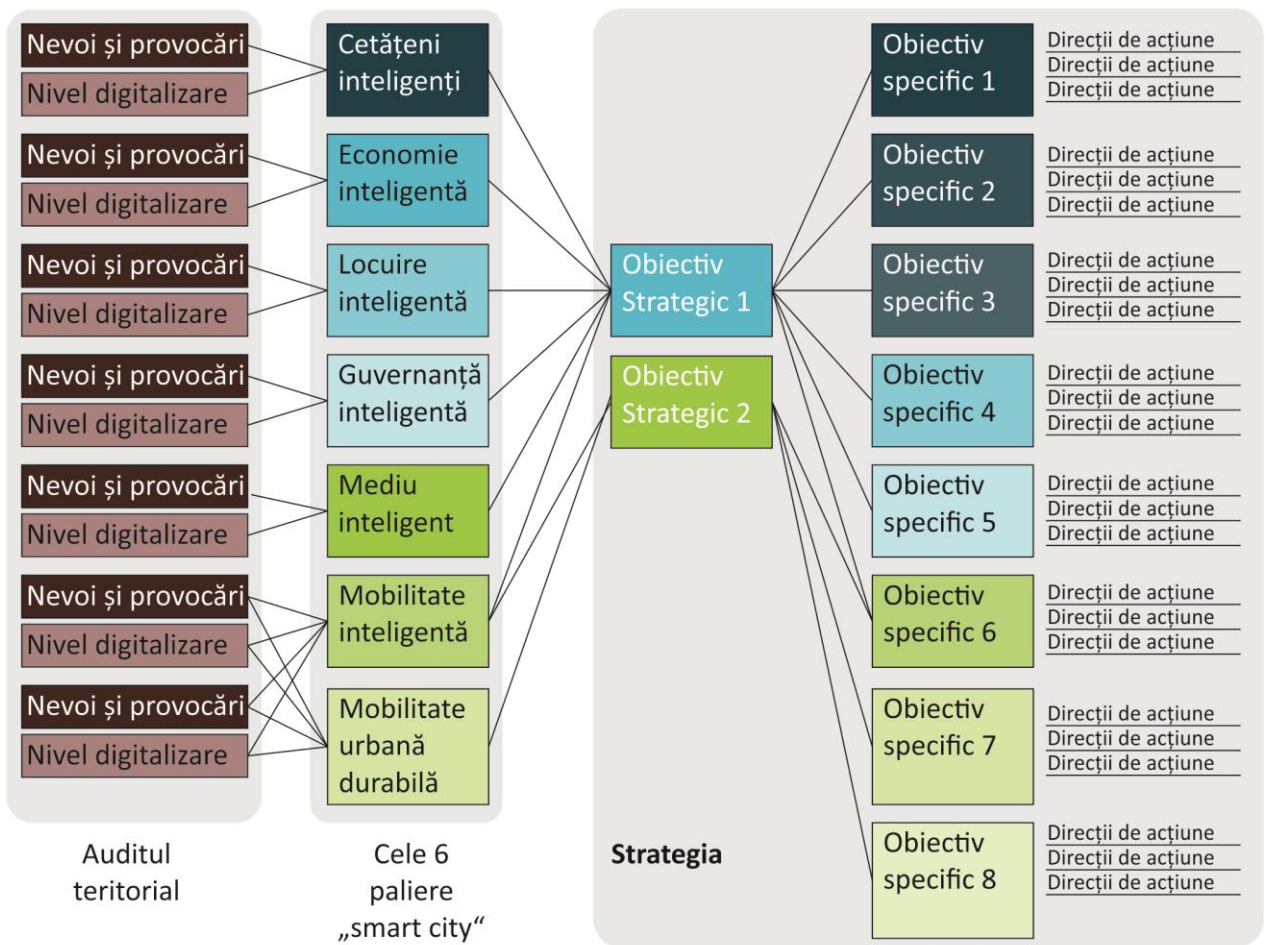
Nevoi și provocări
Nivel digitalizare
Nevoi și provocări
Nivel digitalizare
Nevoi și provocări
Nivel digitalizare
Nevoi și provocări
Nivel digitalizare
Nevoi și provocări
Nivel digitalizare
Nevoi și provocări
Nivel digitalizare
Nevoi și provocări
Nivel digitalizare

Auditul teritorial

Cetățeni inteligenți
Economie inteligentă
Locuire inteligentă
Guvernanță inteligentă
Mediu inteligent
Mobilitate inteligentă
Mobilitate urbană durabilă

Cele 6 paliere „smart city"

Obiectiv Strategic 1
Obiectiv Strategic 2

Strategia

Obiectiv specific 1
Direcții de acțiune
Direcții de acțiune
Direcții de acțiune

Obiectiv specific 2
Direcții de acțiune
Direcții de acțiune
Direcții de acțiune

Obiectiv specific 3
Direcții de acțiune
Direcții de acțiune
Direcții de acțiune

Obiectiv specific 4
Direcții de acțiune
Direcții de acțiune
Direcții de acțiune

Obiectiv specific 5
Direcții de acțiune
Direcții de acțiune
Direcții de acțiune

Obiectiv specific 6
Direcții de acțiune
Direcții de acțiune
Direcții de acțiune

Obiectiv specific 7
Direcții de acțiune
Direcții de acțiune
Direcții de acțiune

Obiectiv specific 8
Direcții de acțiune
Direcții de acțiune
Direcții de acțiune